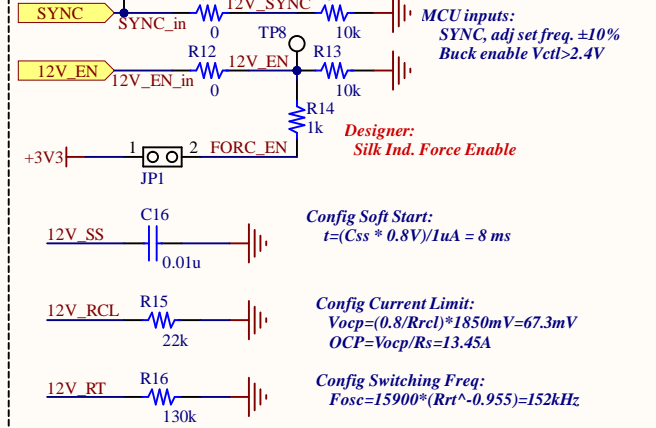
SYNC
SYNC_in
0
12V_SYNC
10k
MCU inputs:
SYNC, adj set freq. ±10%
Buck enable Vctl>2.4V
TP8
R12
12V_EN
R13
12V_EN
12V_EN_in
0
10k
R14
1k
Designer:
Silk Ind. Force Enable
+3V3
1
2
FORC_EN
JP1
C16
12V_SS
0.01u
Config Soft Start:
t=(Css * 0.8V)/1uA = 8 ms
R15
12V_RCL
22k
Config Current Limit:
Vocp=(0.8/Rrcl)*1850mV=67.3mV
OCP=Vocp/Rs=13.45A
R16
12V_RT
130k
Config Switching Freq:
Fosc=15900*(Rrt^-0.955)=152kHz